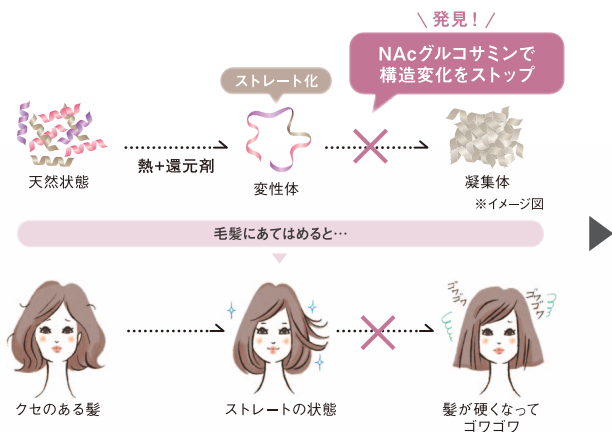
＼ 発見！ ／

NAcグルコサミンで構造変化をストップ

ストレート化

天然状態

熱＋還元剤

変性体

凝集体

※イメージ図

毛髪にあてはめると…

クセのある髪

ストレートの状態

ゴワゴワ

ゴワゴワ

髪が硬くなってゴワゴワ